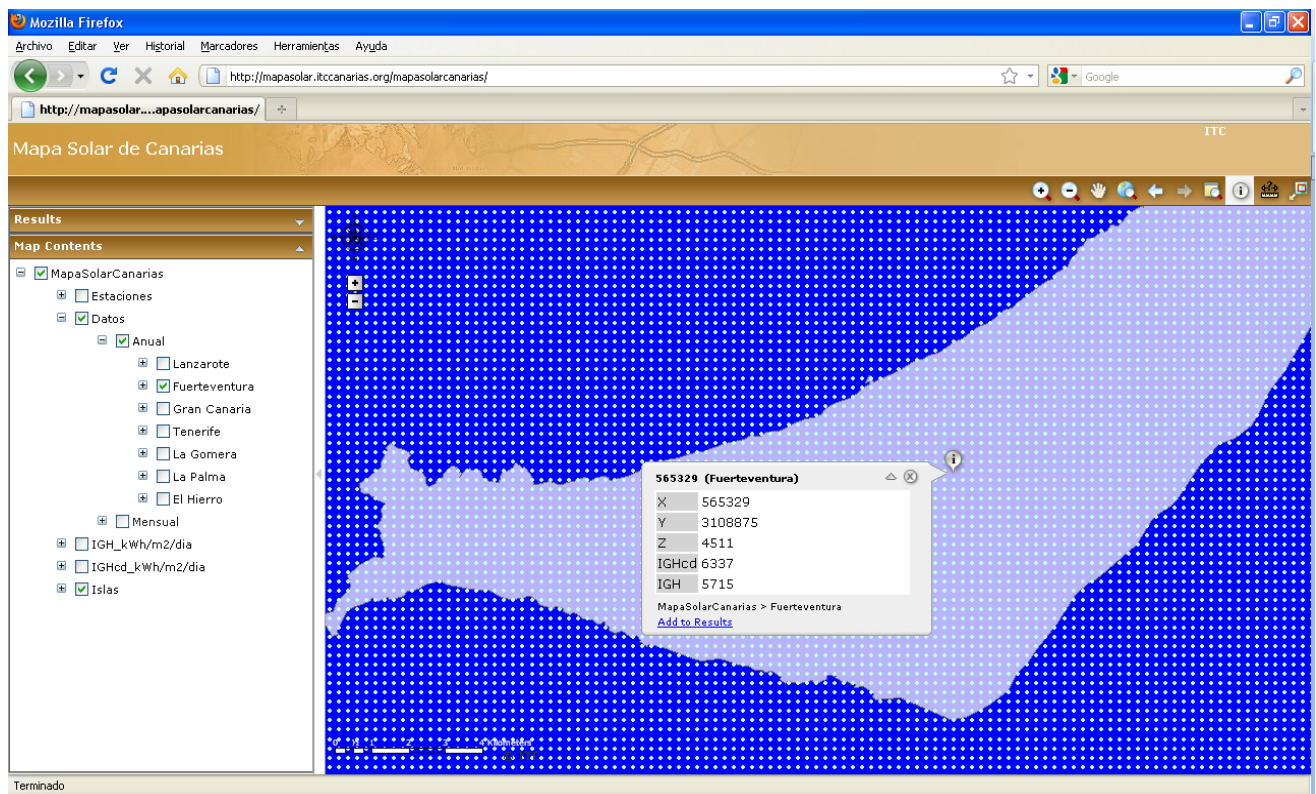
Mozilla Firefox

Archivo Editar Ver Historial Marcadores Herramientas Ayuda

http://mapasolar.itccanarias.org/mapasolarcanarias/

Google

http://mapasolar....apasolarcanarias/

Mapa Solar de Canarias

ITC

Results

Map Contents

MapaSolarCanarias
Estaciones
Datos
Anual
Lanzarote
Fuerteventura
Gran Canaria
Tenerife
La Gomera
La Palma
El Hierro
Mensual
IGH_kWh/m2/dia
IGHcd_kWh/m2/dia
Islas

565329 (Fuerteventura)

| X | 565329 |
|---|---|
| Y | 3108875 |
| Z | 4511 |
| IGHcd | 6337 |
| IGH | 5715 |

MapaSolarCanarias > Fuerteventura
Add to Results

Terminado